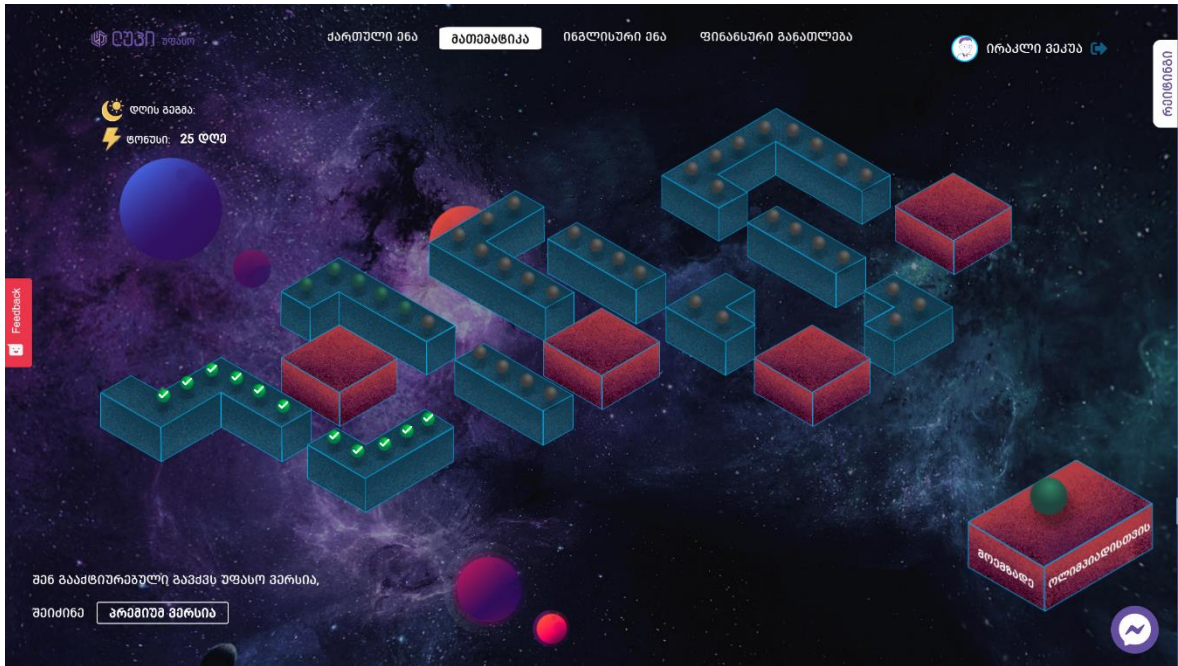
ლუპი უფასო

ქართული ენა
მათემატიკა
ინგლისური ენა
ფინანსური განათლება

ირაკლი პეკუა

რეიტინგი

დღის გეგმა:
ტონუსი: 25 დღე

Feedback

მოემზადე ოლიმპიადისთვის

შენ გააქტიურებული გაქვს უფასო ვერსია,
შეიძინე პრემიუმ ვერსია